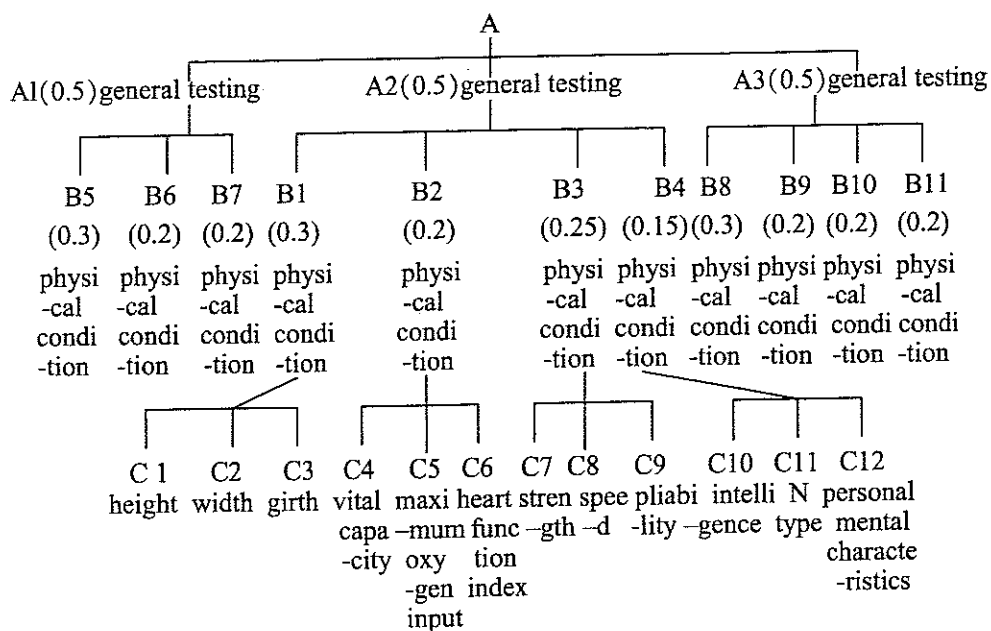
A

A1(0.5)general testing

A2(0.5)general testing

A3(0.5)general testing

B5 (0.3) physi -cal condi -tion

B6 (0.2) physi -cal condi -tion

B7 (0.2) physi -cal condi -tion

B1 (0.3) physi -cal condi -tion

B2 (0.2) physi -cal condi -tion

B3 (0.25) physi -cal condi -tion

B4 (0.15) physi -cal condi -tion

B8 (0.3) physi -cal condi -tion

B9 (0.2) physi -cal condi -tion

B10 (0.2) physi -cal condi -tion

B11 (0.2) physi -cal condi -tion

C 1 height

C2 width

C3 girth

C4 vital capa -city

C5 maxi –mum oxy -gen input

C6 heart func tion index

C7 stren –gth

C8 spee –d

C9 pliabi -lity

C10 intelli –gence

C11 N type

C12 personal mental characte -ristics